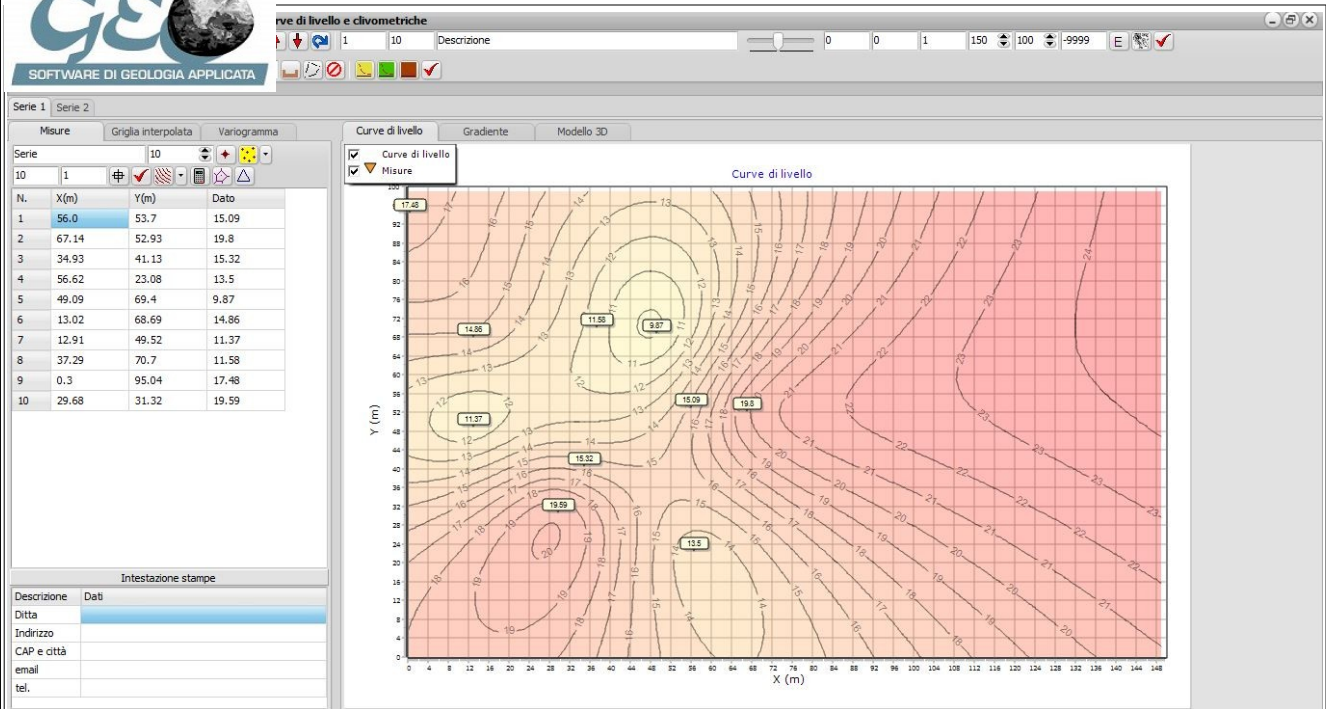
GEO
SOFTWARE DI GEOLOGIA APPLICATA

rve di livello e clivometriche

1 10 Descrizione 0 0 1 150 100 -9999 E

Serie 1 Serie 2

Misure Griglia interpolata Variogramma

Serie 10
10 1

| N. | X(m) | Y(m) | Dato |
|---|---|---|---|
| 1 | 56.0 | 53.7 | 15.09 |
| 2 | 67.14 | 52.93 | 19.8 |
| 3 | 34.93 | 41.13 | 15.32 |
| 4 | 56.62 | 23.08 | 13.5 |
| 5 | 49.09 | 69.4 | 9.87 |
| 6 | 13.02 | 68.69 | 14.86 |
| 7 | 12.91 | 49.52 | 11.37 |
| 8 | 37.29 | 70.7 | 11.58 |
| 9 | 0.3 | 95.04 | 17.48 |
| 10 | 29.68 | 31.32 | 19.59 |

Intestazione stampe

| Descrizione | Dati |
|---|---|
| Ditta | |
| Indirizzo | |
| CAP e città | |
| email | |
| tel. | |

Curve di livello Gradiente Modello 3D

Curve di livello
Misure

Curve di livello

17.48 14.86 11.58 9.87 11.37 15.09 19.8 15.32 19.59 13.5

Y (m)
100 96 92 88 84 80 76 72 68 64 60 56 52 48 44 40 36 32 28 24 20 16 12 8 4 0

X (m)
0 4 8 12 16 20 24 28 32 36 40 44 48 52 56 60 64 68 72 76 80 84 88 92 96 100 104 108 112 116 120 124 128 132 136 140 144 148

13 14 15 16 17 18 19 20 21 22 23 24 12 11